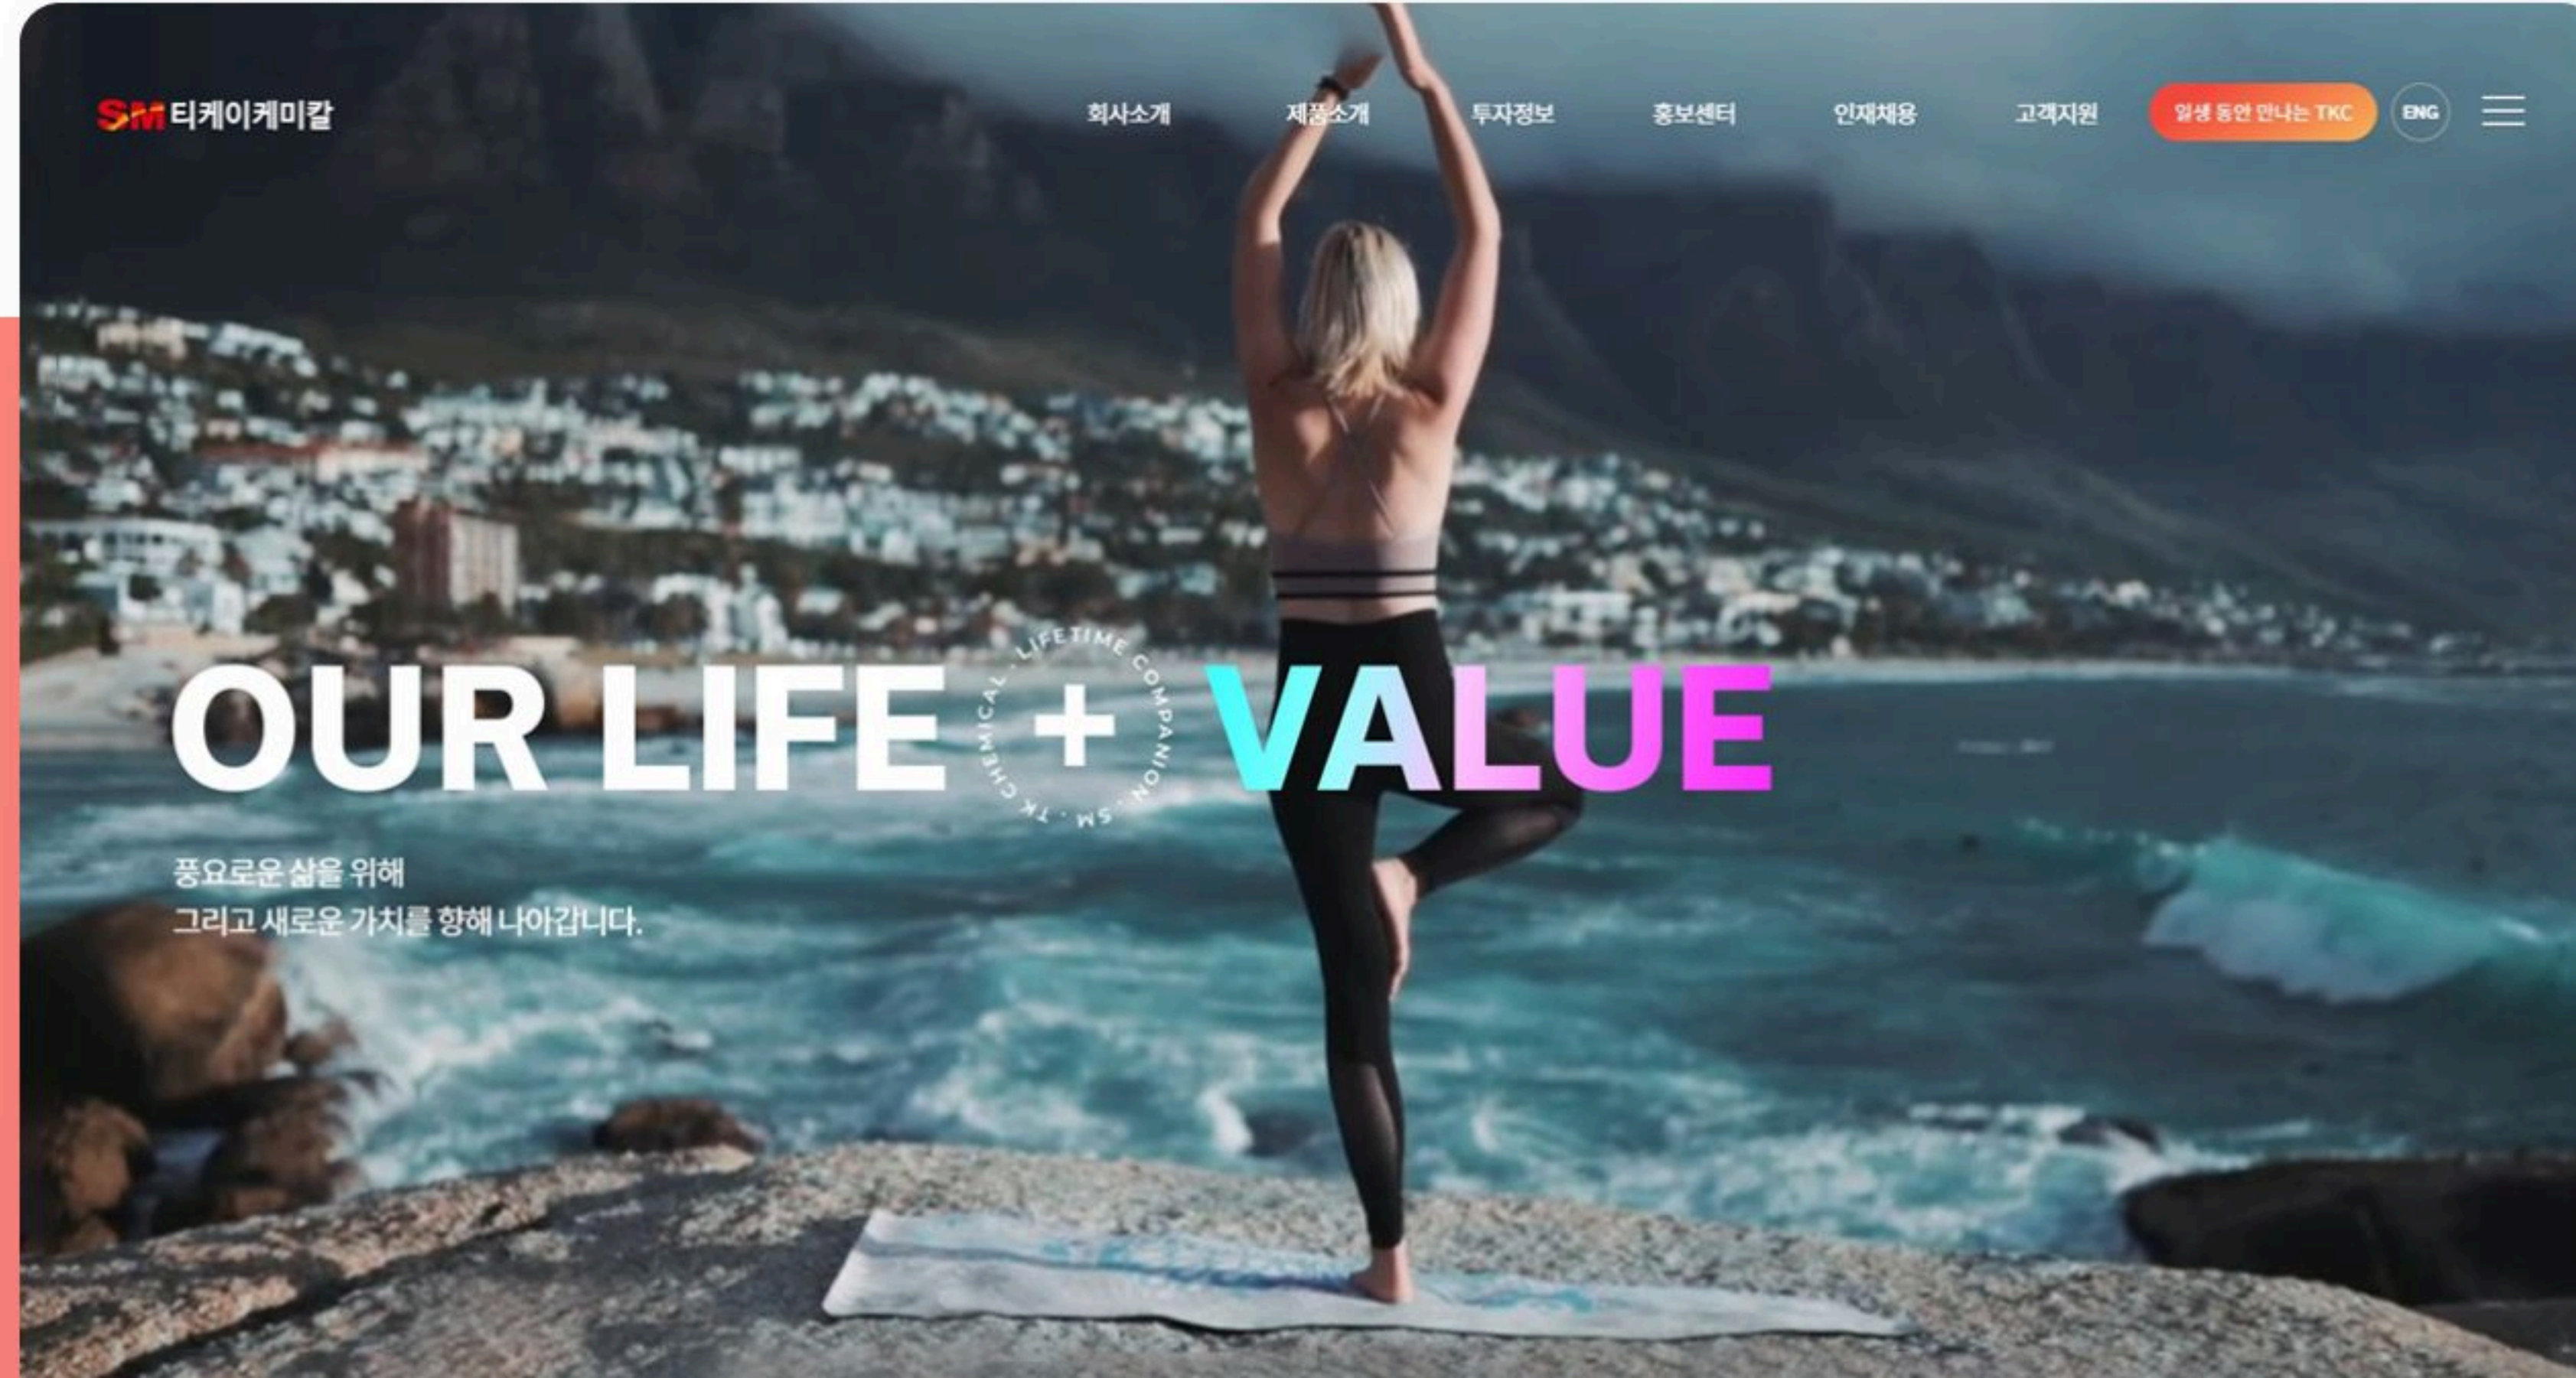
SM 티케이케미칼

회사소개 제품소개 투자정보 홍보센터 인재채용 고객지원 일생 동안 만나는 TKC ENG

OUR LIFE + VALUE

LIFETIME COMPANION · SM · TK CHEMICAL ·

풍요로운 삶을 위해
그리고 새로운 가치를 향해 나아갑니다.